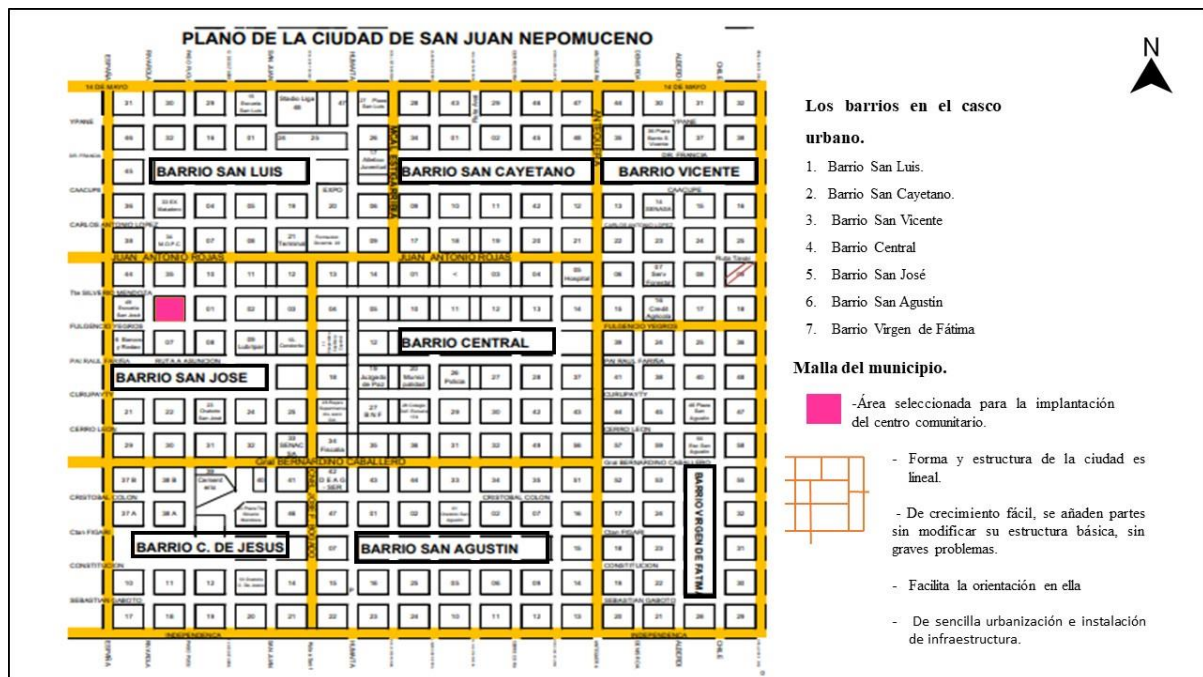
PLANO DE LA CIUDAD DE SAN JUAN NEPOMUCENO

N

14 DE MAYO
YPANE
CAACUPE
CARLOS ANTONIO LOPEZ
JUAN ANTONIO ROJAS
FULGENCIO YEGROS
PAI RAUL FARIÑA
RUTA A ASUNCION
CURUPAYTY
CERRO LEON
Gral BERNARDINO CABALLERO
CRISTOBAL COLON
CONSTITUCION
SEBASTIAN GABOTO
INDEPENDENCIA
ESPAÑA
CHILE

BARRIO SAN LUIS
BARRIO SAN CAYETANO
BARRIO VICENTE
BARRIO CENTRAL
BARRIO SAN JOSE
BARRIO C. DE JESUS
BARRIO SAN AGUSTIN
BARRIO VIRGEN DE FATIMA

Los barrios en el casco urbano.

1. Barrio San Luis.
2. Barrio San Cayetano.
3. Barrio San Vicente
4. Barrio Central
5. Barrio San José
6. Barrio San Agustín
7. Barrio Virgen de Fátima

Malla del municipio.

-Área seleccionada para la implantación del centro comunitario.

- Forma y estructura de la ciudad es lineal.

- De crecimiento fácil, se añaden partes sin modificar su estructura básica, sin graves problemas.

- Facilita la orientación en ella

- De sencilla urbanización e instalación de infraestructura.